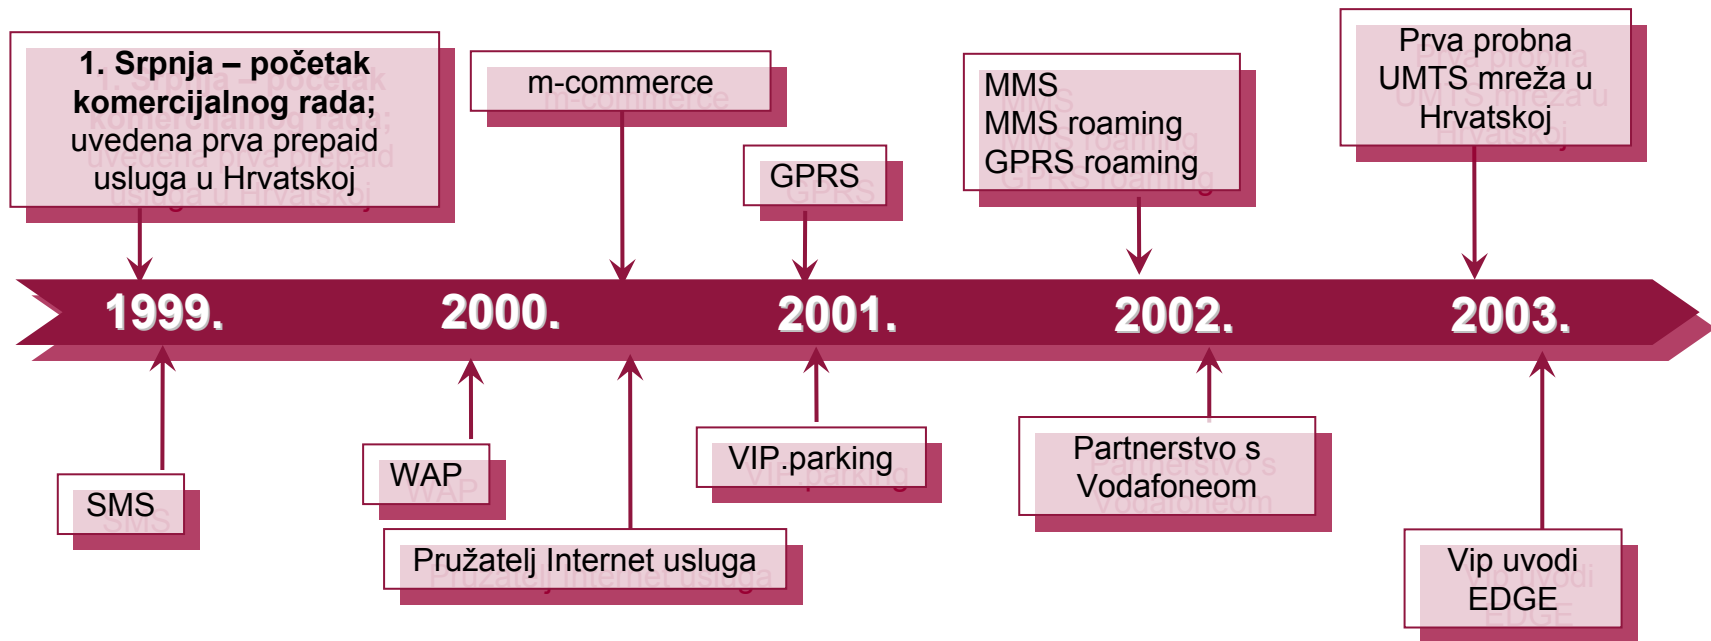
**1. Srpnja – početak komercijalnog rada;** uvedena prva prepaid usluga u Hrvatskoj

m-commerce

GPRS

MMS
MMS roaming
GPRS roaming

Prva probna UMTS mreža u Hrvatskoj

1999.

2000.

2001.

2002.

2003.

SMS

WAP

Pružatelj Internet usluga

VIP.parking

Partnerstvo s Vodafoneom

Vip uvodi EDGE